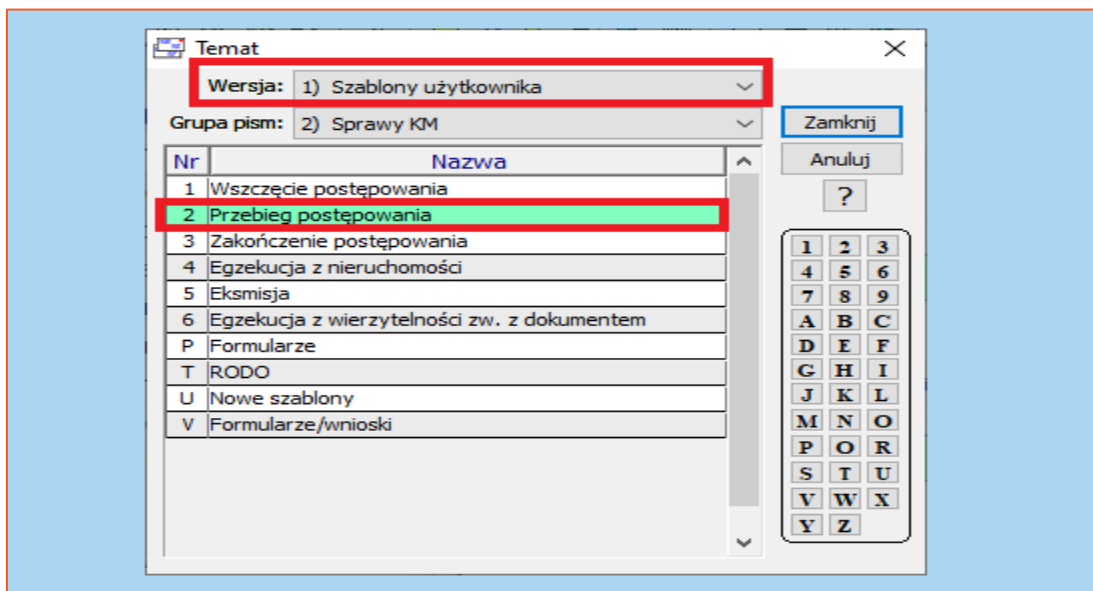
Temat

Wersja: 1) Szablony użytkownika

Grupa pism: 2) Sprawy KM

Zamknij

Anuluj

?

| Nr | Nazwa |
|---|---|
| 1 | Wszczęcie postępowania |
| 2 | Przebieg postępowania |
| 3 | Zakończenie postępowania |
| 4 | Egzekucja z nieruchomości |
| 5 | Eksmisja |
| 6 | Egzekucja z wierzytelności zw. z dokumentem |
| P | Formularze |
| T | RODO |
| U | Nowe szablony |
| V | Formularze/wnioski |

1 2 3
4 5 6
7 8 9
A B C
D E F
G H I
J K L
M N O
P O R
S T U
V W X
Y Z